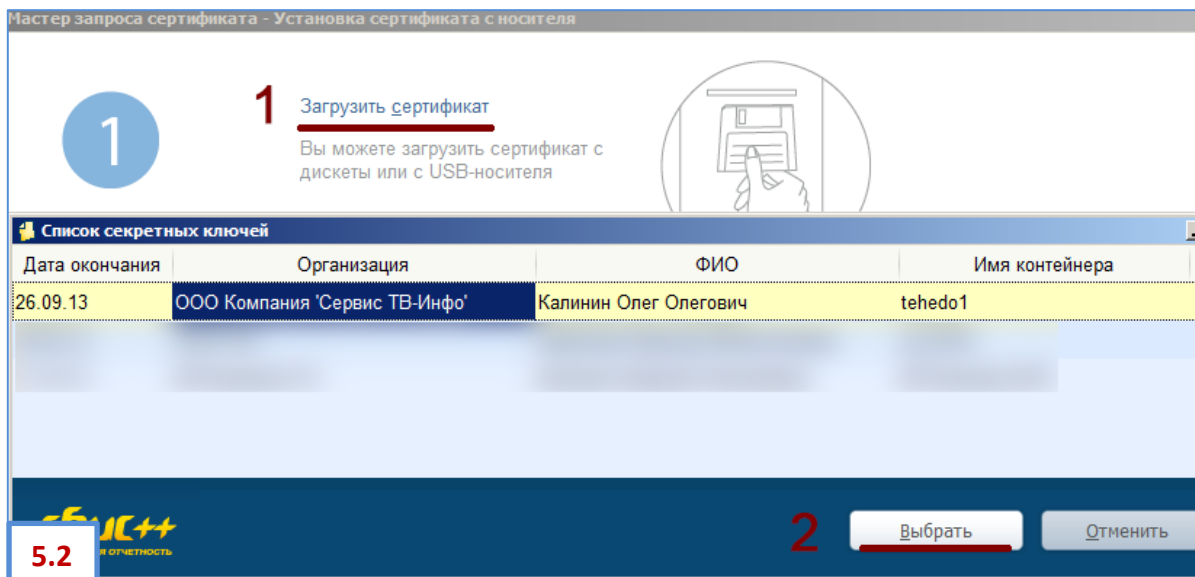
Мастер запроса сертификата - Установка сертификата с носителя

1

1

Загрузить сертификат

Вы можете загрузить сертификат с дискеты или с USB-носителя

Список секретных ключей

| Дата окончания | Организация | ФИО | Имя контейнера |
|---|---|---|---|
| 26.09.13 | ООО Компания 'Сервис ТВ-Инфо' | Калинин Олег Олегович | tehedo1 |

СБиС++
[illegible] отчетность

5.2

2

Выбрать

Отменить